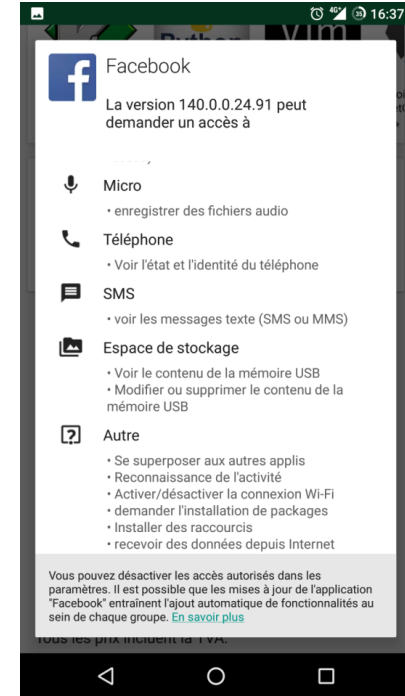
16:37

Facebook

La version 140.0.0.24.91 peut demander un accès à

Micro
• enregistrer des fichiers audio

Téléphone
• Voir l'état et l'identité du téléphone

SMS
• voir les messages texte (SMS ou MMS)

Espace de stockage
• Voir le contenu de la mémoire USB
• Modifier ou supprimer le contenu de la mémoire USB

Autre
• Se superposer aux autres applis
• Reconnaissance de l'activité
• Activer/désactiver la connexion Wi-Fi
• demander l'installation de packages
• Installer des raccourcis
• recevoir des données depuis Internet

Vous pouvez désactiver les accès autorisés dans les paramètres. Il est possible que les mises à jour de l'application "Facebook" entraînent l'ajout automatique de fonctionnalités au sein de chaque groupe. En savoir plus

Tous les prix incluent la TVA.